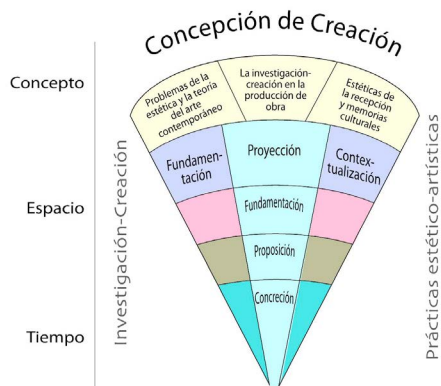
Concepción de Creación

Concepto

Espacio

Tiempo

Investigación-Creación

Problemas de la estética y la teoría del arte contemporáneo

La investigación-creación en la producción de obra

Estéticas de la recepción y memorias culturales

Fundamentación

Proyección

Contextualización

Fundamentación

Proposición

Concreción

Prácticas estético-artísticas